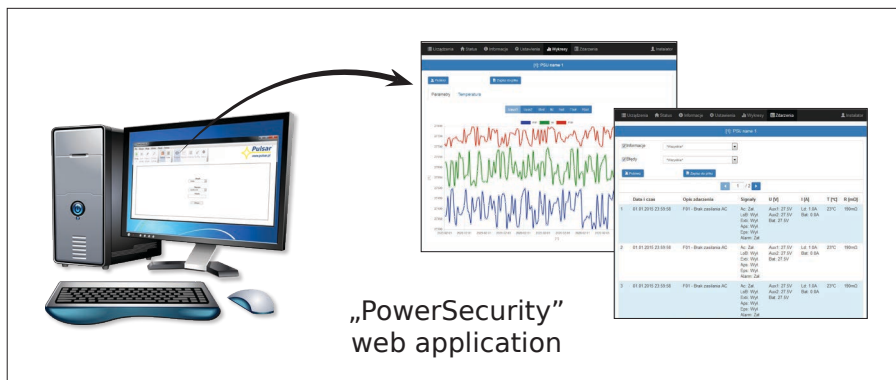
„PowerSecurity”
web application

Pulsar

Urządzenia  Status  Informacje  Ustawienia  Wykresy  Zdarzenia  Instalator

[1]: PSU name 1

Parametry  Temperatura

Urządzenia  Status  Informacje  Ustawienia  Wykresy  Zdarzenia  Instalator

[1]: PSU name 1

Informacje
Błędy

| Data i czas | Opis zdarzenia | Sygnały | U [V] | I [A] | T [°C] | R [mΩ] |
|---|---|---|---|---|---|---|
| 01.01.2015 23:59:00 | F01 - Brak zasilania AC | Ac: Zał LoB: Wył Ext: Wył Aps: Wył Sys: Wył Alarm: Zał | Aux1: 27.5V Aux2: 27.5V Bat: 27.5V | Ld: 1.0A Bat: 0.0A | 23°C | 190mΩ |
| 01.01.2015 23:59:00 | F01 - Brak zasilania AC | Ac: Zał LoB: Wył Ext: Wył Aps: Wył Sys: Wył Alarm: Zał | Aux1: 27.5V Aux2: 27.5V Bat: 27.5V | Ld: 1.0A Bat: 0.0A | 23°C | 190mΩ |
| 01.01.2015 23:59:00 | F01 - Brak zasilania AC | Ac: Zał LoB: Wył Ext: Wył Aps: Wył Sys: Wył Alarm: Zał | Aux1: 27.5V Aux2: 27.5V Bat: 27.5V | Ld: 1.0A Bat: 0.0A | 23°C | 190mΩ |